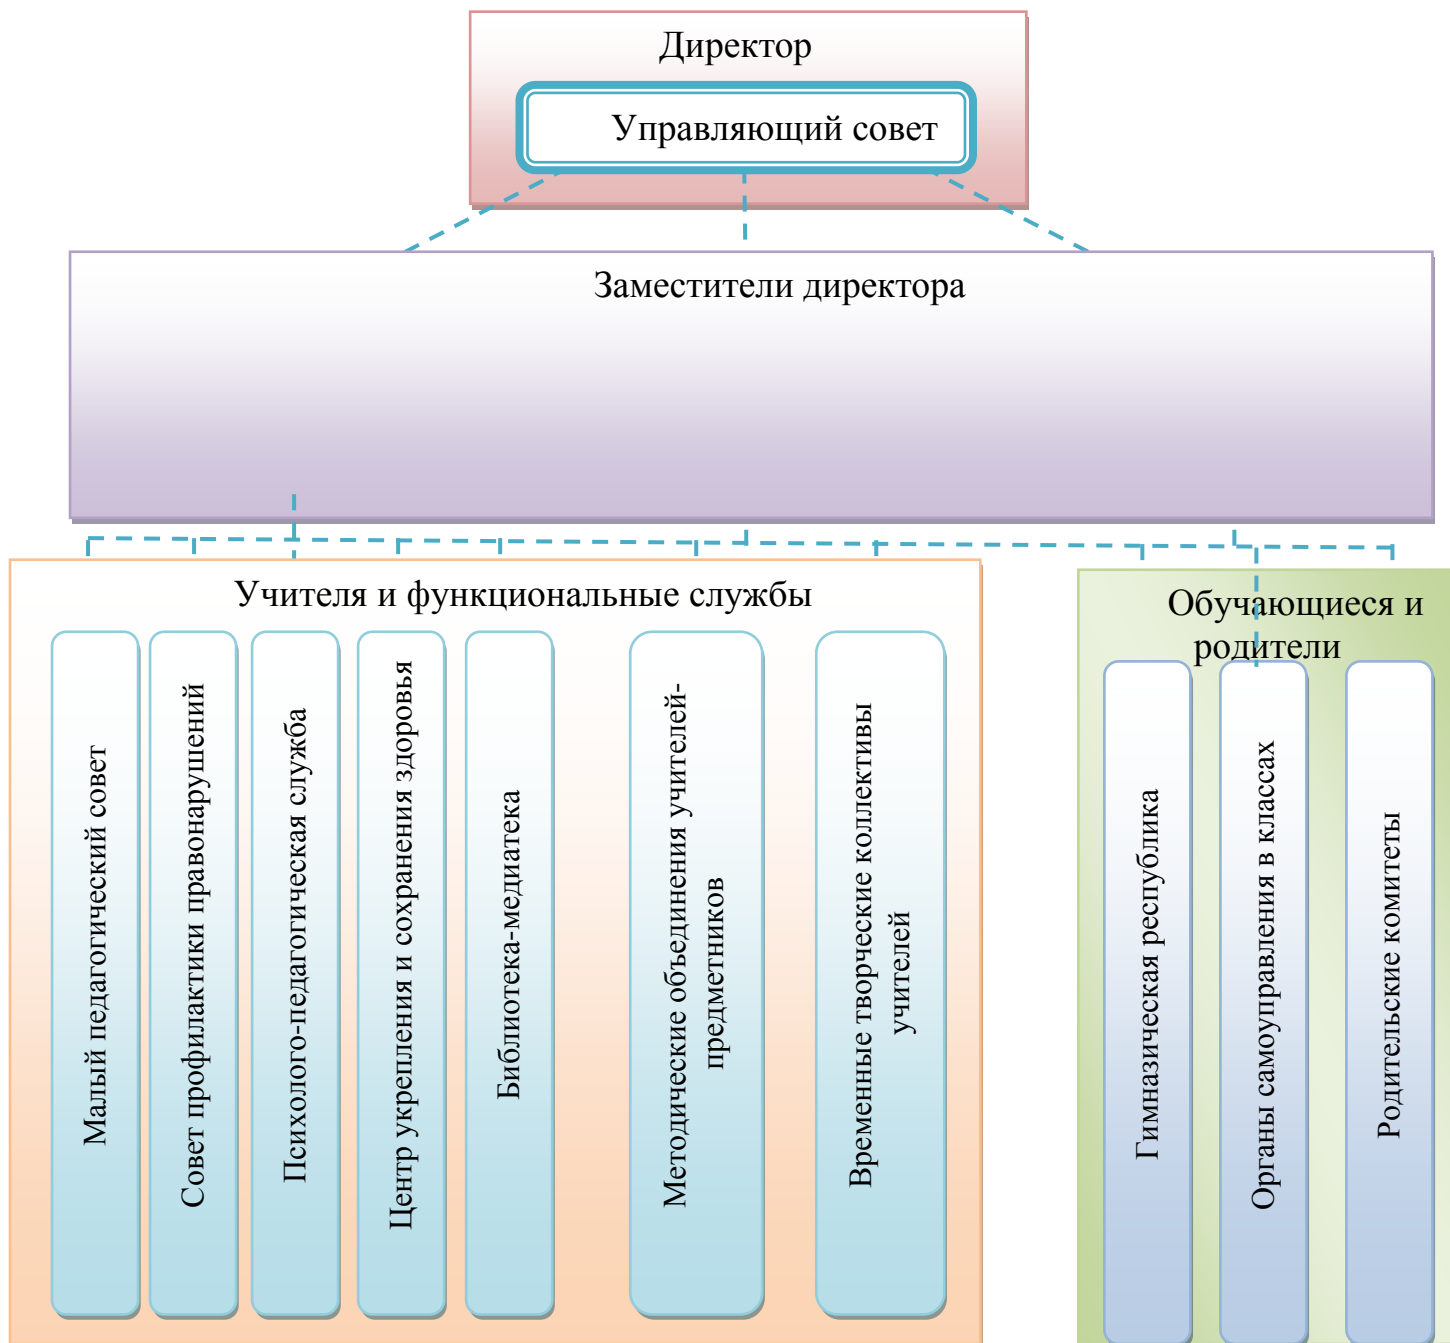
Директор

Управляющий совет

Заместители директора

Учителя и функциональные службы

Малый педагогический совет

Совет профилактики правонарушений

Психолого-педагогическая служба

Центр укрепления и сохранения здоровья

Библиотека-медиатека

Методические объединения учителей-предметников

Временные творческие коллективы учителей

Обучающиеся и родители

Гимназическая республика

Органы самоуправления в классах

Родительские комитеты